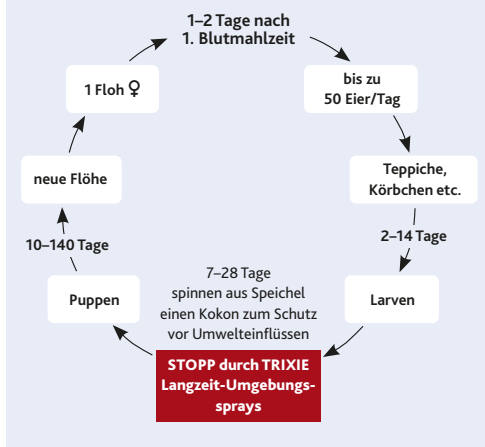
1–2 Tage nach 1. Blutmahlzeit

bis zu 50 Eier/Tag

Teppiche, Körbchen etc.

2–14 Tage

Larven

7–28 Tage spinnen aus Speichel einen Kokon zum Schutz vor Umwelteinflüssen

STOPP durch TRIXIE Langzeit-Umgebungssprays

Puppen

10–140 Tage

neue Flöhe

1 Floh ♀